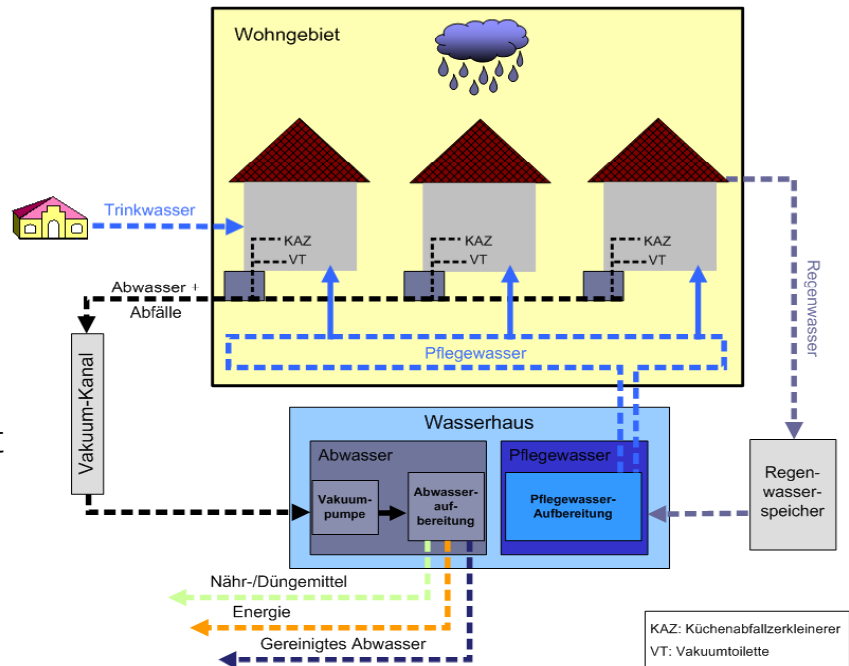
Wohngebiet

Trinkwasser

KAZ
VT

KAZ
VT

KAZ
VT

Regenwasser

Abwasser + Abfälle

Pflegewasser

Vakuum-Kanal

Wasserhaus

Abwasser

Pflegewasser

Vakuumpumpe

Abwasseraufbereitung

Pflegewasser-Aufbereitung

Regenwasserspeicher

Nähr-/Düngemittel

Energie

Gereinigtes Abwasser

KAZ: Küchenabfallzerkleinerer
VT: Vakuumtoilette